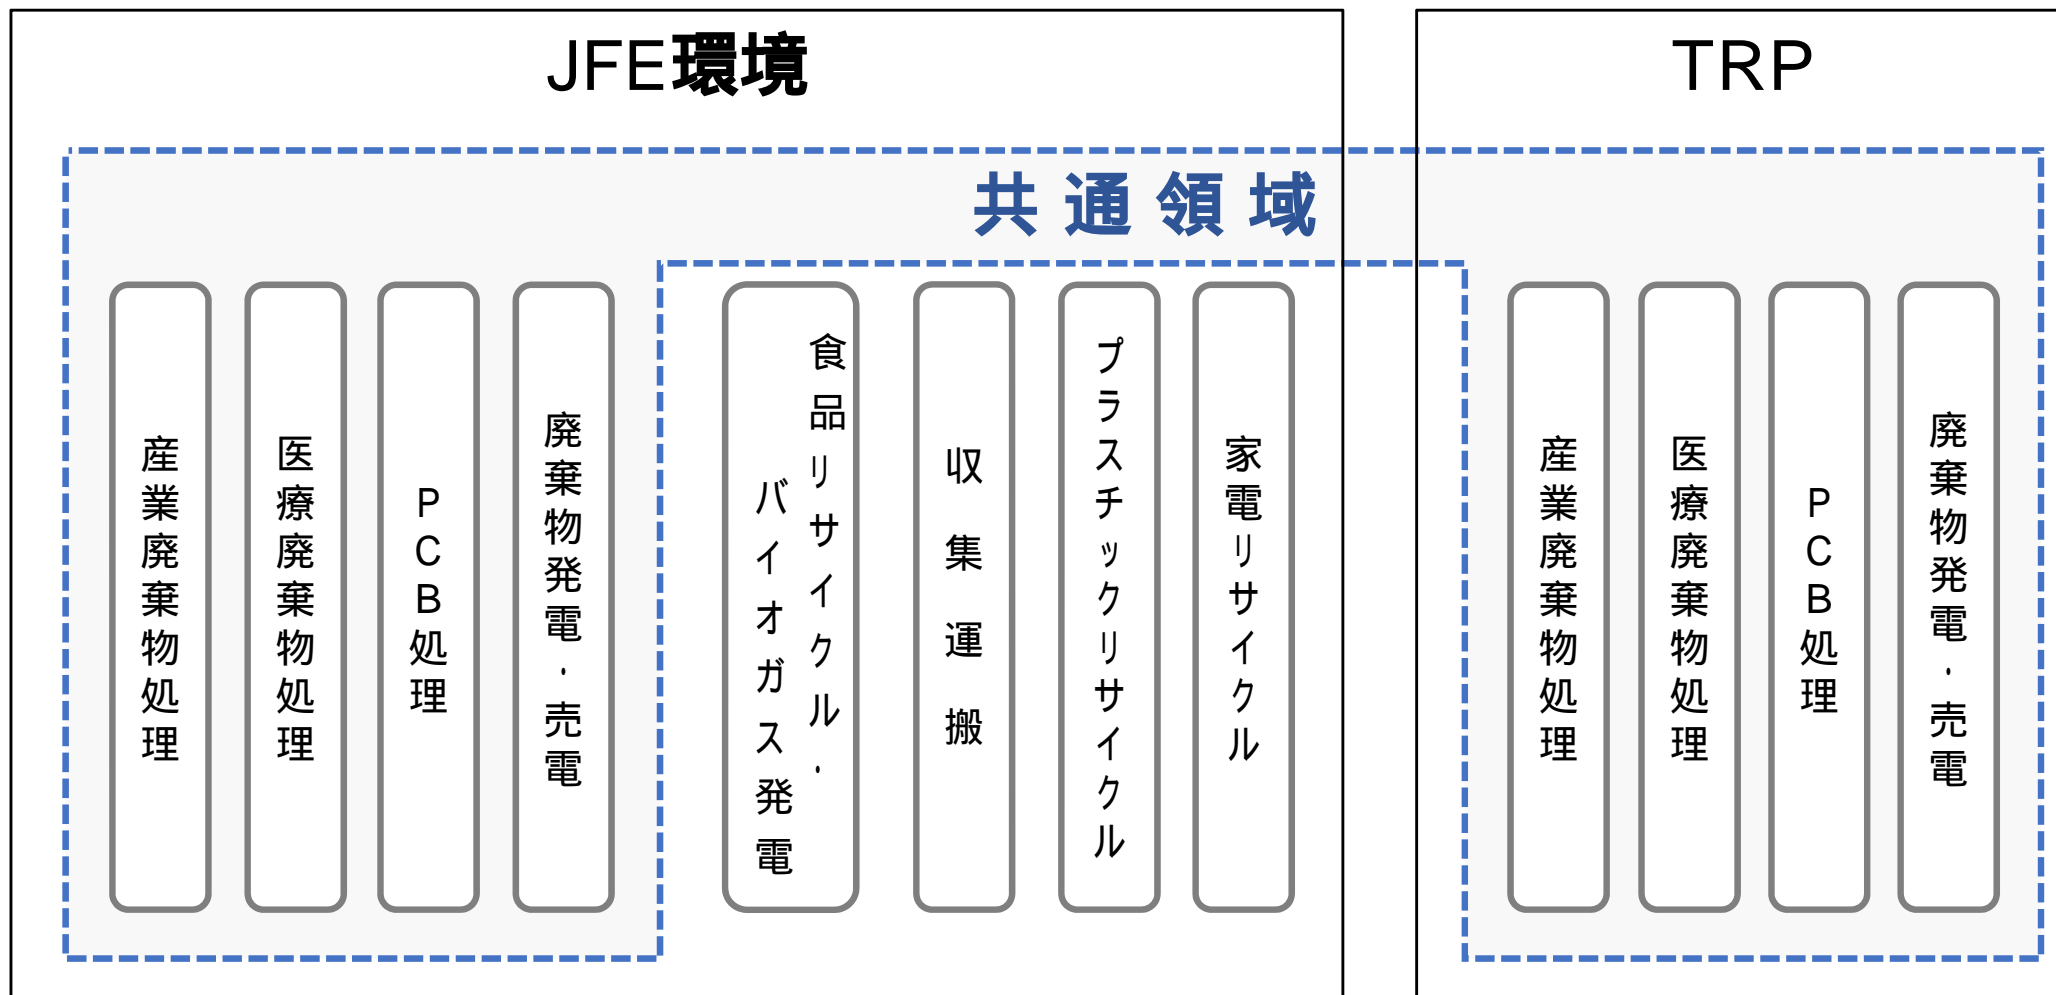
JFE環境

TRP

共通領域

産業廃棄物処理

医療廃棄物処理

PCB処理

廃棄物発電・売電

食品リサイクル・バイオガス発電

収集運搬

プラスチックリサイクル

家電リサイクル

産業廃棄物処理

医療廃棄物処理

PCB処理

廃棄物発電・売電